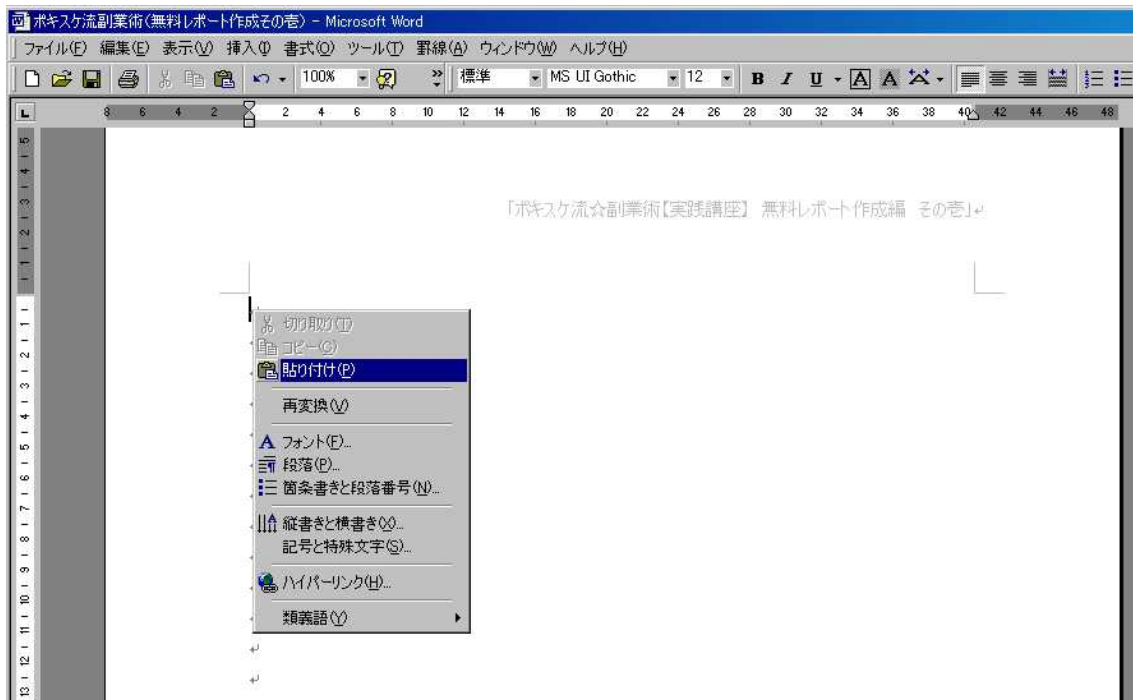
ボキスケ流副業術(無料レポート作成その壱) - Microsoft Word

ファイル(F) 編集(E) 表示(V) 挿入(I) 書式(O) ツール(T) 罫線(A) ウィンドウ(W) ヘルプ(H)

100% 標準 MS UI Gothic 12 B I U A A

8 6 4 2 2 4 6 8 10 12 14 16 18 20 22 24 26 28 30 32 34 36 38 40 42 44 46 48

「ボキスケ流☆副業術【実践講座】 無料レポート作成編 その壱」

切り取り(T)
コピー(C)
貼り付け(P)
再変換(V)
フォント(F)...
段落(P)...
箇条書きと段落番号(N)...
縦書きと横書き(X)...
記号と特殊文字(S)...
ハイパーリンク(H)...
類義語(Y)